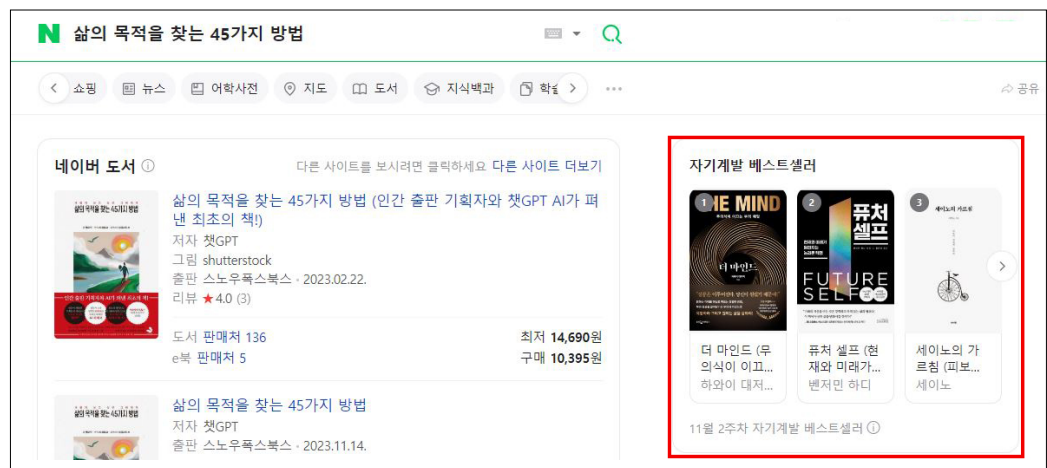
N 삶의 목적을 찾는 45가지 방법

쇼핑 뉴스 어학사전 지도 도서 지식백과 학술 ··· 공유

네이버 도서 ⓘ

다른 사이트를 보시려면 클릭하세요 다른 사이트 더보기

삶의 목적을 찾는 45가지 방법 (인간 출판 기획자와 챗GPT AI가 펴낸 최초의 책!)

저자 챗GPT
그림 shutterstock
출판 스노우폭스북스 · 2023.02.22.
리뷰 ★4.0 (3)

도서 판매처 136 최저 14,690원
e북 판매처 5 구매 10,395원

삶의 목적을 찾는 45가지 방법
저자 챗GPT
출판 스노우폭스북스 · 2023.11.14.

자기계발 베스트셀러

1 THE MIND 더 마인드
더 마인드 (무의식이 이끄... 하와이 대저...

2 퓨처 셀프 FUTURE SELF
퓨처 셀프 (현재와 미래가... 벤저민 하디

3 세이노의 가르침
세이노의 가르침 (피보... 세이노

11월 2주차 자기계발 베스트셀러 ⓘ